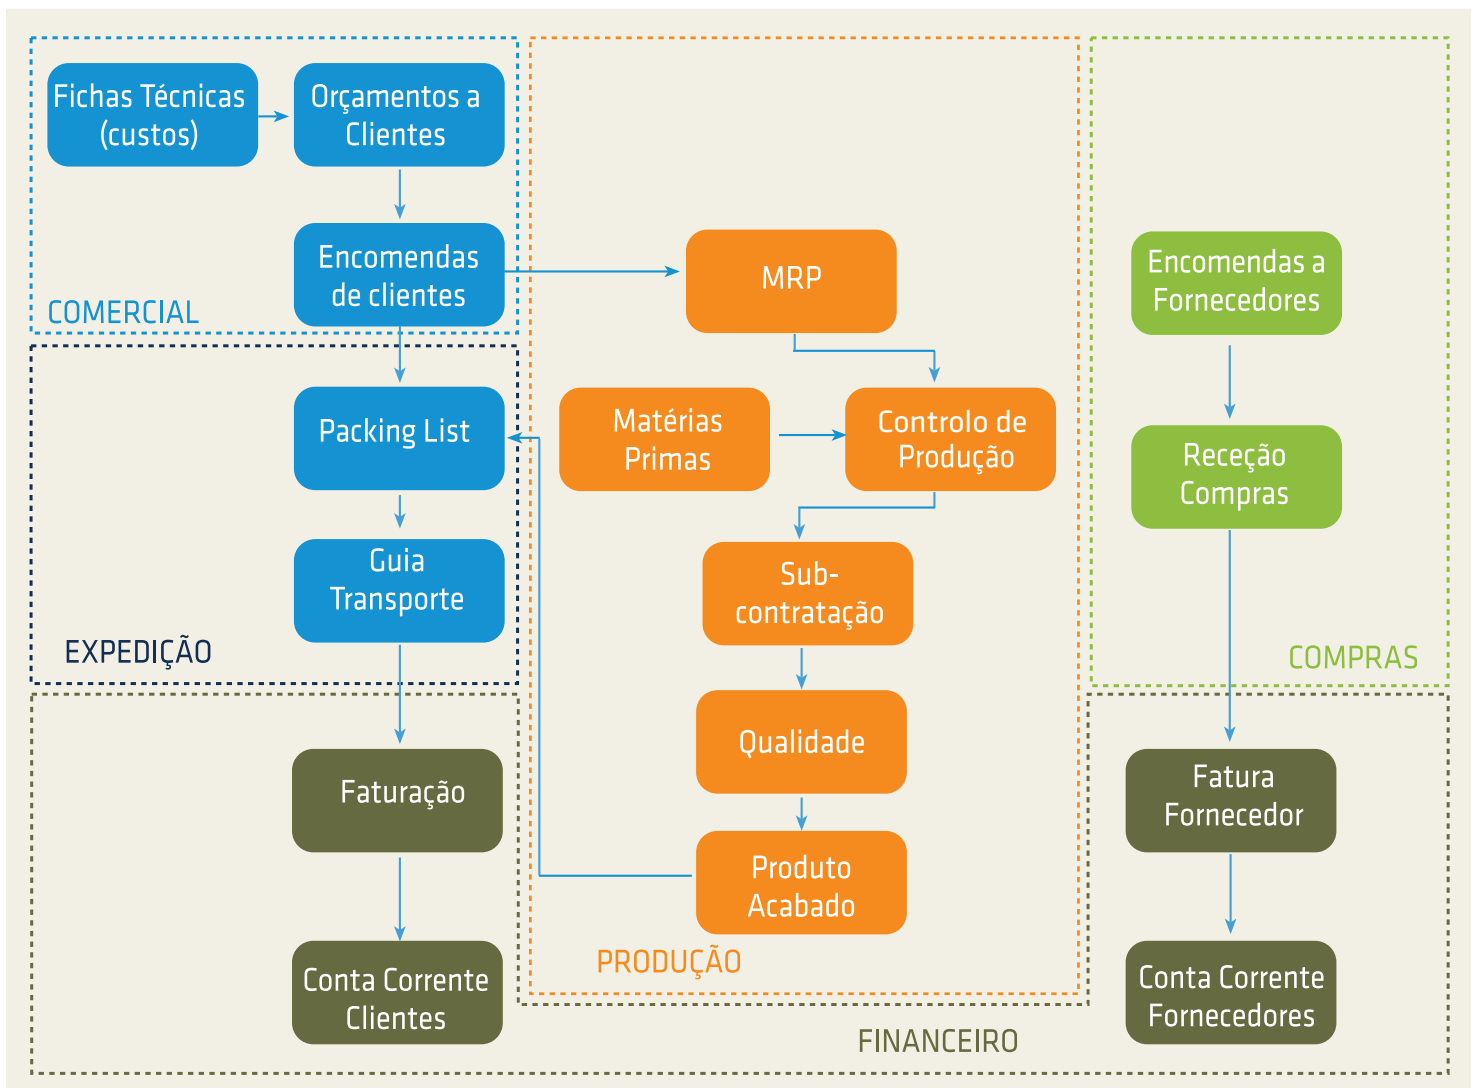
Fichas Técnicas (custos)

Orçamentos a Clientes

Encomendas de clientes

COMERCIAL

MRP

Encomendas a Fornecedores

Packing List

Matérias Primas

Controlo de Produção

Receção Compras

Guia Transporte

EXPEDIÇÃO

Sub-contratação

COMPRAS

Qualidade

Faturação

Fatura Fornecedor

Produto Acabado

PRODUÇÃO

Conta Corrente Clientes

Conta Corrente Fornecedores

FINANCEIRO